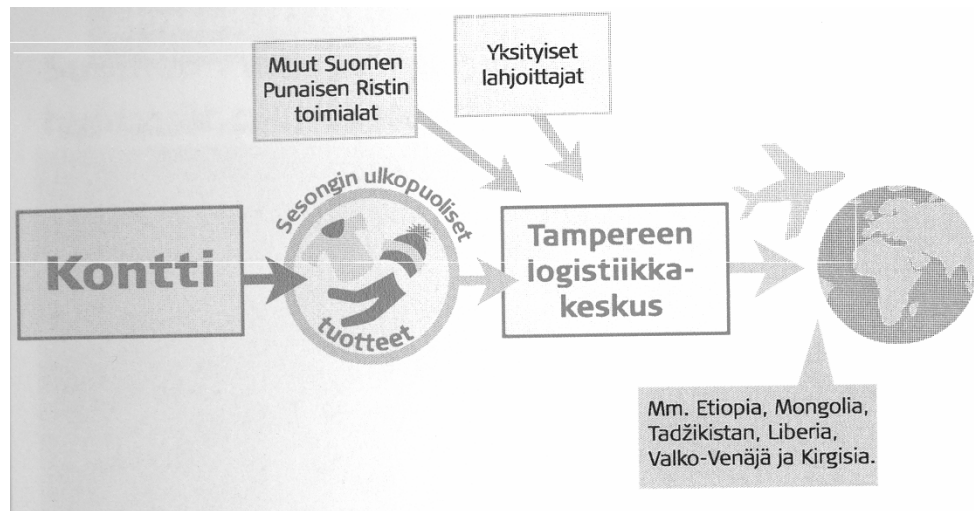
Muut Suomen Punaisen Ristin toimialat

Yksityiset lahjoittajat

Kontti

Sesongin ulkopuoliset tuotteet

Tampereen logistiikkakeskus

Mm. Etiopia, Mongolia, Tadžikistan, Liberia, Valko-Venäjä ja Kirgisia.